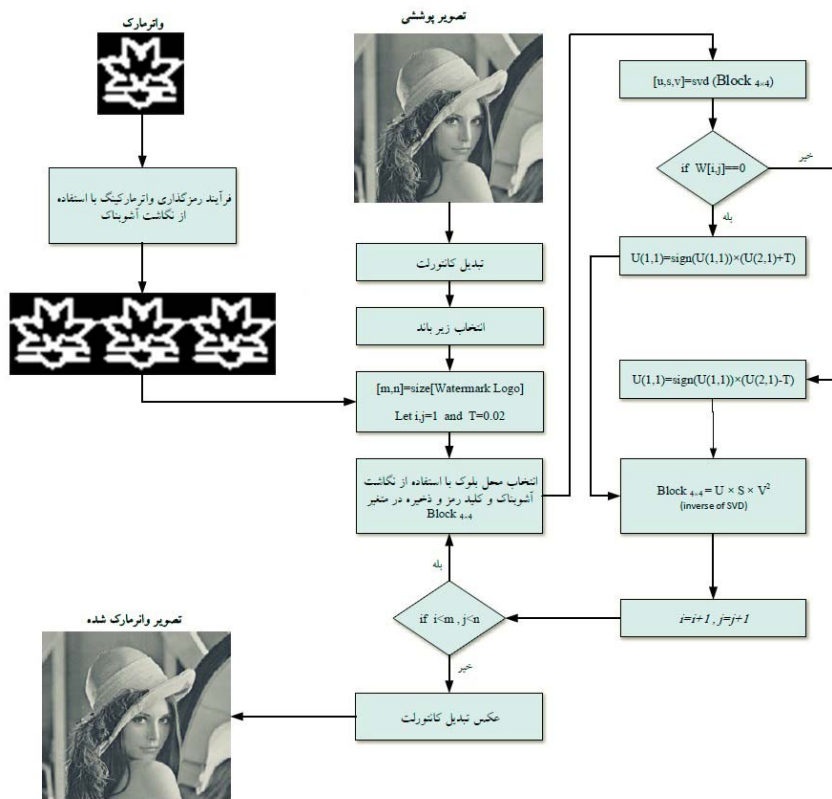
واترمارک

فرآیند رمزگذاری واترمارکینگ با استفاده از نگاشت آشوبناک

تصویر پوششی

تبدیل کانتورلت

انتخاب زیر باند

[m,n]=size[Watermark Logo]

Let i,j=1 and T=0.02

انتخاب محل بلوک با استفاده از نگاشت آشوبناک و کلید رمز و ذخیره در متغیر Block $_{4×4}$

بله

if i<m , j<n

خیر

تصویر واترمارک شده

عکس تبدیل کانتورلت

[u,s,v]=svd (Block $_{4×4}$)

if W[i,j]==0

خیر

بله

U(1,1)=sign(U(1,1))×(U(2,1)+T)

U(1,1)=sign(U(1,1))×(U(2,1)-T)

Block $_{4×4}$ = U × S × V$^{T}$
(inverse of SVD)

i=i+1 , j=j+1